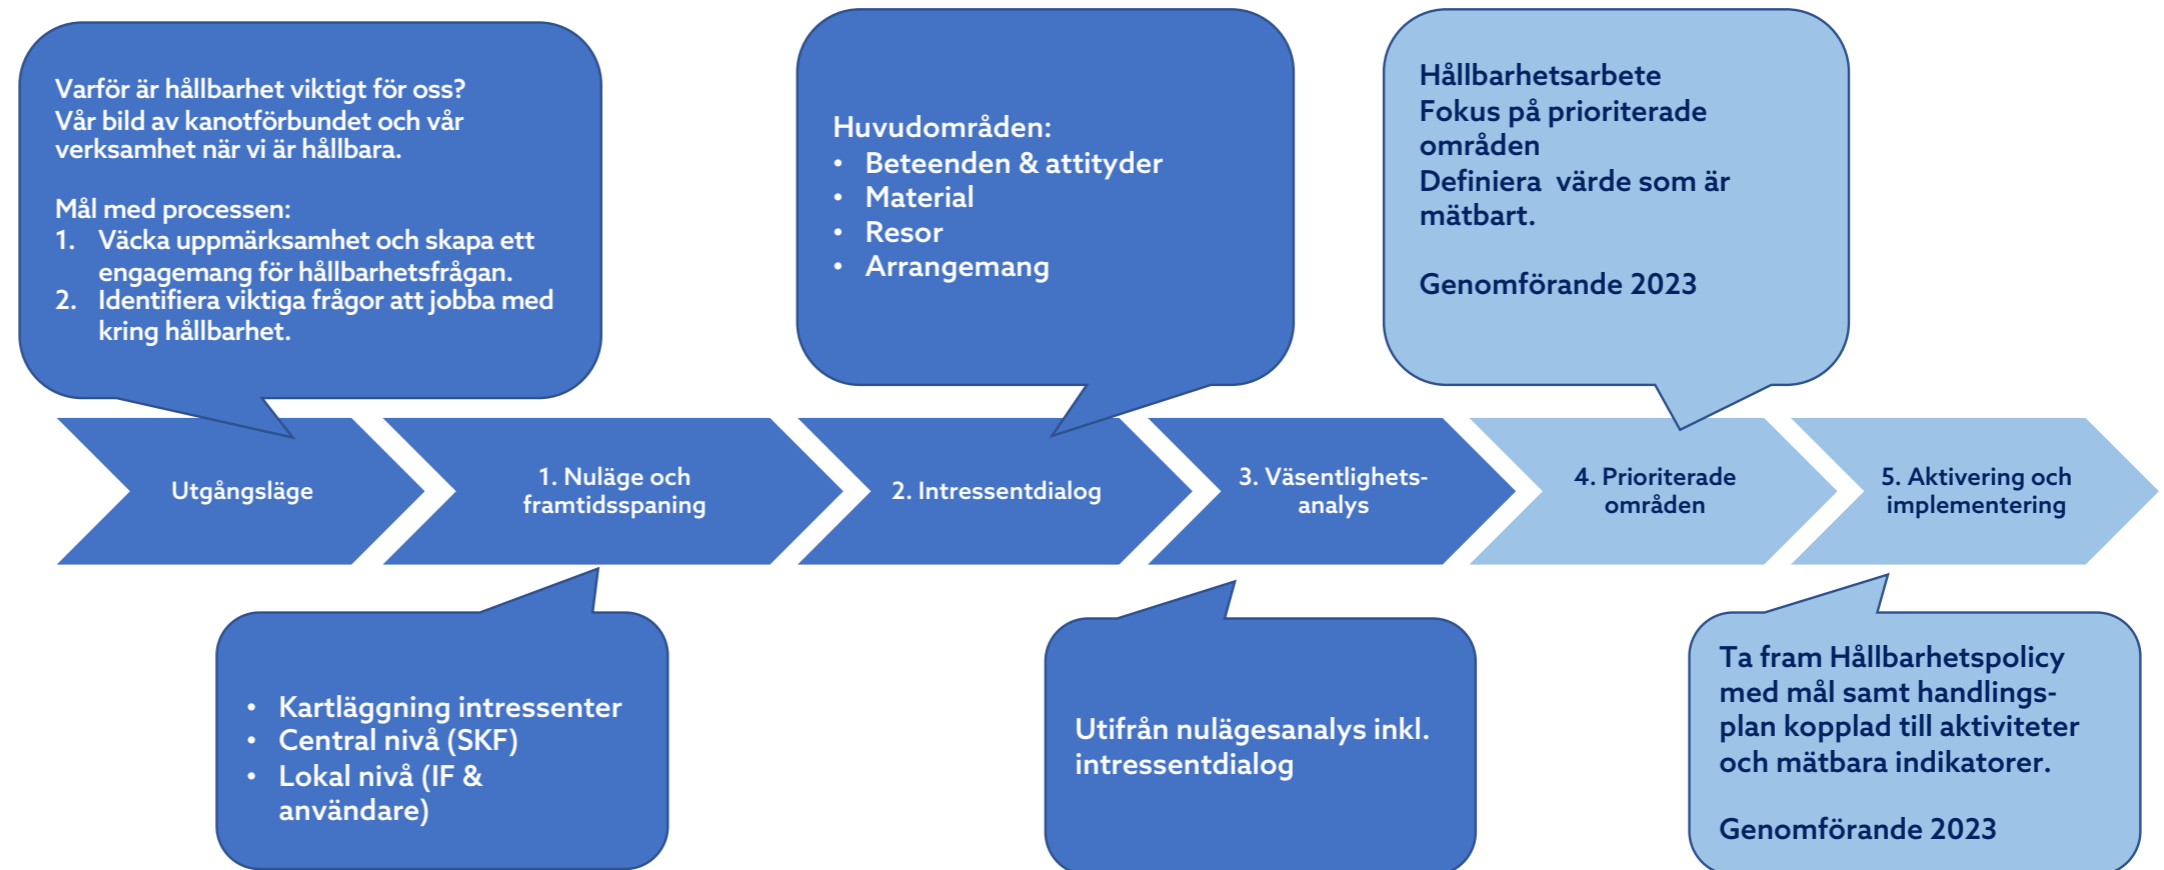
Varför är hållbarhet viktigt för oss?
Vår bild av kanotförbundet och vår verksamhet när vi är hållbara.

Mål med processen:
1. Väcka uppmärksamhet och skapa ett engagemang för hållbarhetsfrågan.
2. Identifiera viktiga frågor att jobba med kring hållbarhet.

Huvudområden:
• Beteenden & attityder
• Material
• Resor
• Arrangemang

Hållbarhetsarbete
Fokus på prioriterade områden
Definiera värde som är mätbart.

Genomförande 2023

Utgångsläge

1. Nuläge och framtidsspaning

2. Intressentdialog

3. Väsentlighets-analys

4. Prioriterade områden

5. Aktivering och implementering

• Kartläggning intressenter
• Central nivå (SKF)
• Lokal nivå (IF & användare)

Utifrån nulägesanalys inkl. intressentdialog

Ta fram Hållbarhetspolicy med mål samt handlings-plan kopplad till aktiviteter och mätbara indikatorer.

Genomförande 2023